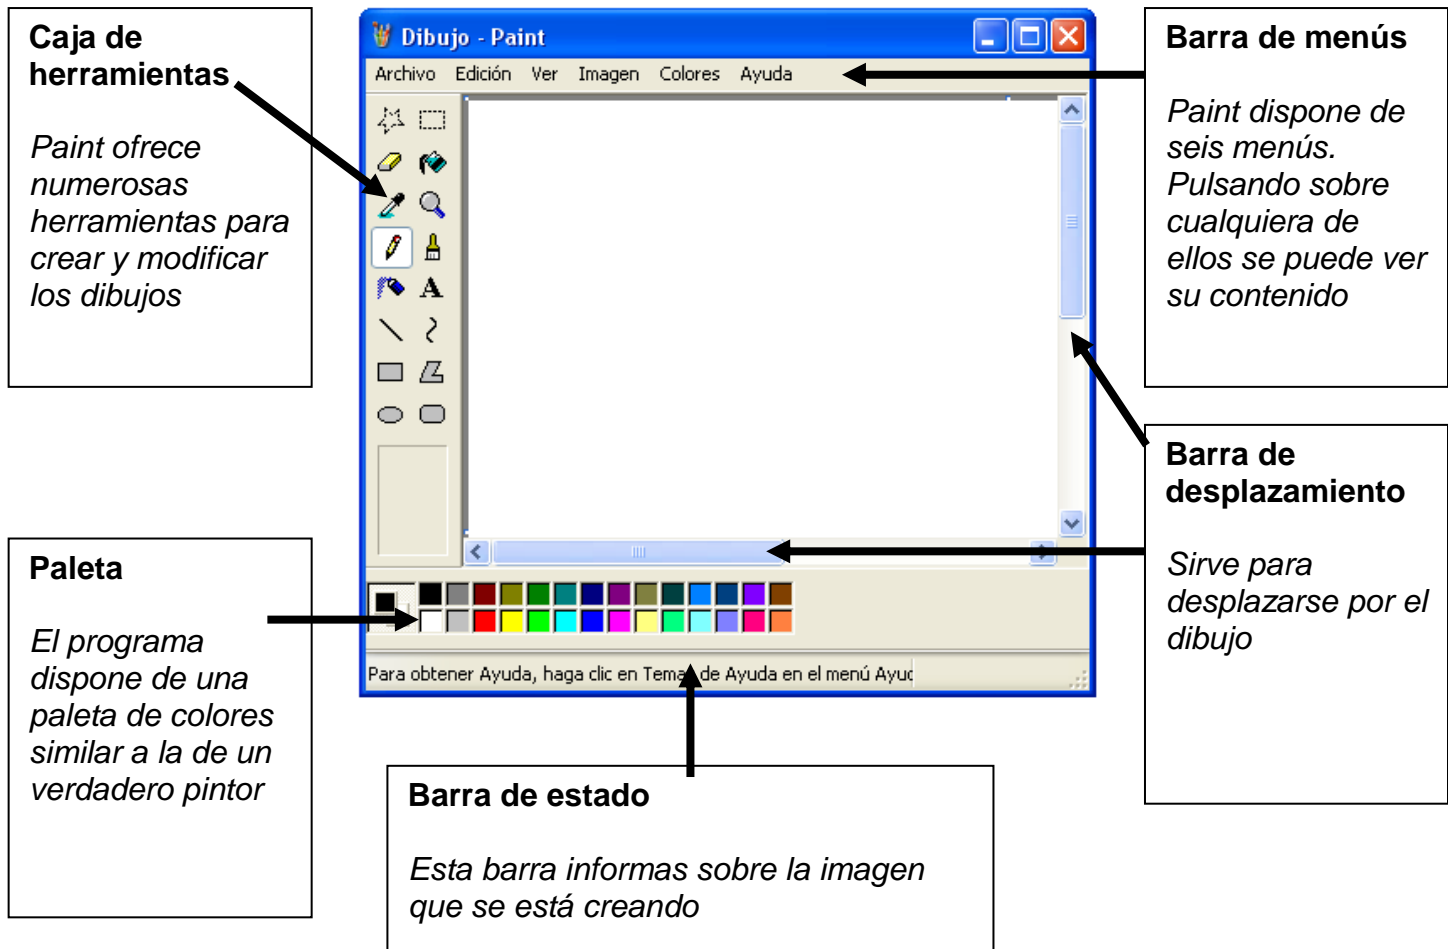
Caja de herramientas

Paint ofrece numerosas herramientas para crear y modificar los dibujos

Dibujo - Paint

Archivo Edición Ver Imagen Colores Ayuda

A

Para obtener Ayuda, haga clic en Tema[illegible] de Ayuda en el menú Ayu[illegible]

Barra de menús

Paint dispone de seis menús. Pulsando sobre cualquiera de ellos se puede ver su contenido

Barra de desplazamiento

Sirve para desplazarse por el dibujo

Paleta

El programa dispone de una paleta de colores similar a la de un verdadero pintor

Barra de estado

Esta barra informas sobre la imagen que se está creando